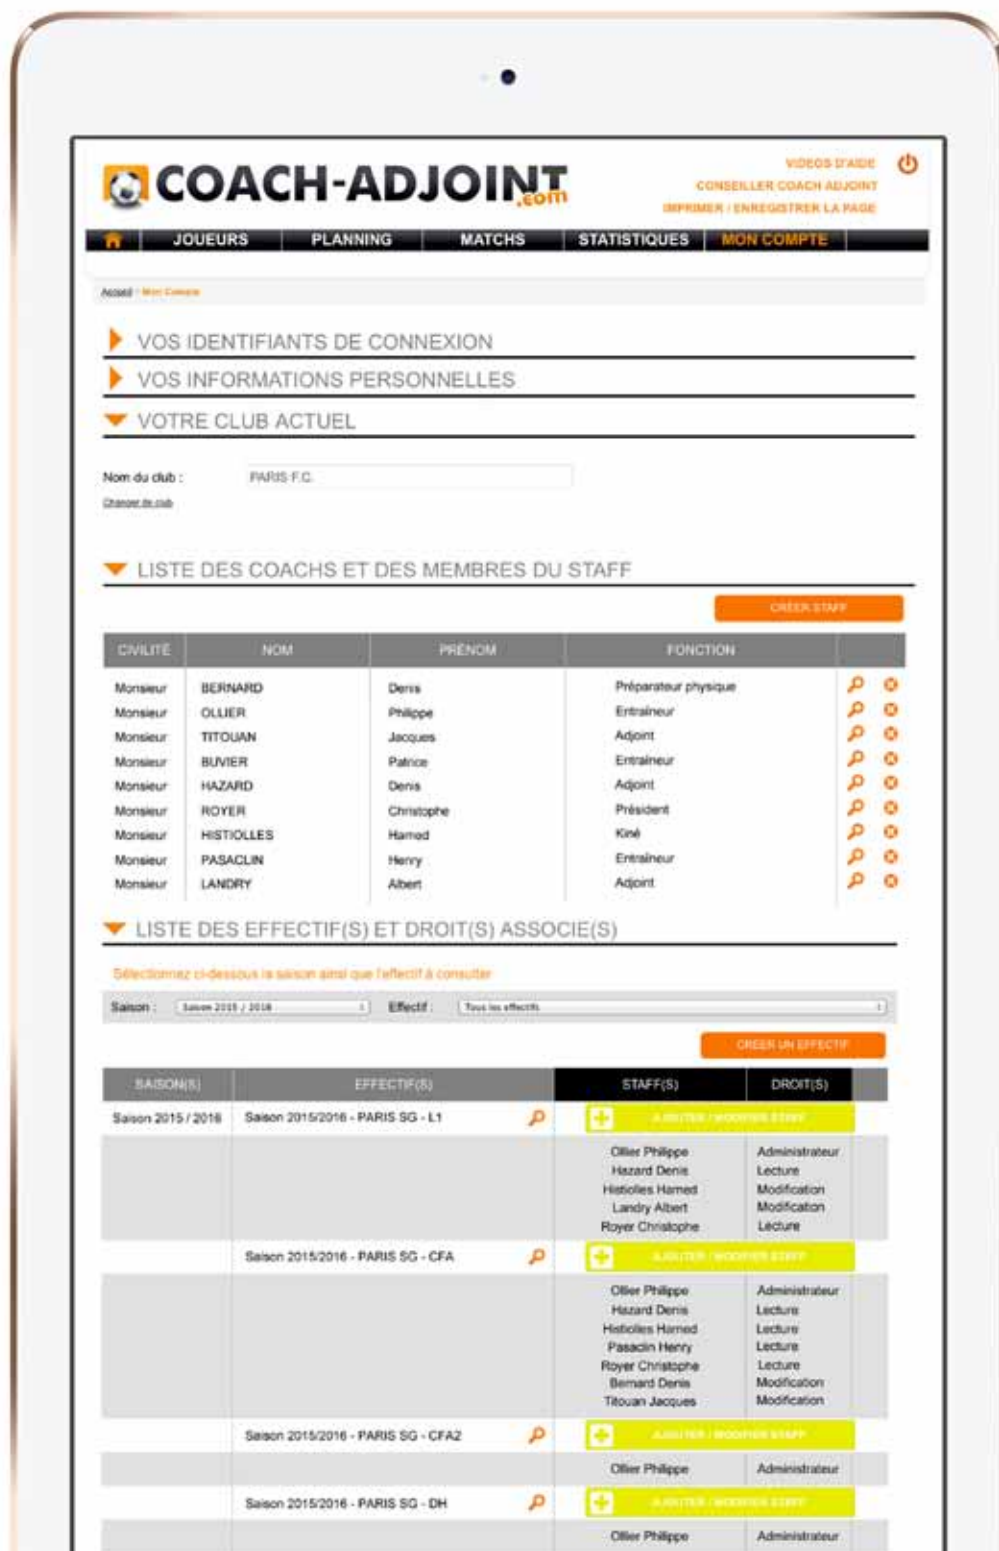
COACH-ADJOINT.com

VIDEOS D'AIDE
CONSEILLER COACH ADJOINT
IMPRIMER / ENREGISTRER LA PAGE

JOUEURS | PLANNING | MATCHS | STATISTIQUES | MON COMPTE

Accueil > Mon Compte

VOS IDENTIFIANTS DE CONNEXION

VOS INFORMATIONS PERSONNELLES

VOTRE CLUB ACTUEL

Nom du club : PARIS F.C.
Changer de club

LISTE DES COACHS ET DES MEMBRES DU STAFF

CRÉER STAFF

| CIVILITÉ | NOM | PRÉNOM | FONCTION |
|---|---|---|---|
| Monsieur | BERNARD | Denis | Préparateur physique |
| Monsieur | OLLIER | Philippe | Entraineur |
| Monsieur | TITOUAN | Jacques | Adjoint |
| Monsieur | BUVIER | Patrice | Entraineur |
| Monsieur | HAZARD | Denis | Adjoint |
| Monsieur | ROYER | Christophe | Président |
| Monsieur | HISTIOLLES | Hamed | Kiné |
| Monsieur | PASACLIN | Henry | Entraineur |
| Monsieur | LANDRY | Albert | Adjoint |

LISTE DES EFFECTIF(S) ET DROIT(S) ASSOCIE(S)

Sélectionnez ci-dessous la saison ainsi que l'effectif à consulter

Saison : Saison 2015 / 2016 Effectif : Tous les effectifs

CRÉER UN EFFECTIF

| SAISON(S) | EFFECTIF(S) | STAFF(S) | DROIT(S) |
|---|---|---|---|
| Saison 2015 / 2016 | Saison 2015/2016 - PARIS SG - L1 | AJOUTER / MODIFIER STAFF | |
| | | Ollier Philippe<br>Hazard Denis<br>Histioles Hamed<br>Landry Albert<br>Royer Christophe | Administrateur<br>Lecture<br>Modification<br>Modification<br>Lecture |
| | Saison 2015/2016 - PARIS SG - CFA | AJOUTER / MODIFIER STAFF | |
| | | Ollier Philippe<br>Hazard Denis<br>Histioles Hamed<br>Pasaclin Henry<br>Royer Christophe<br>Bernard Denis<br>Titouan Jacques | Administrateur<br>Lecture<br>Lecture<br>Lecture<br>Lecture<br>Modification<br>Modification |
| | Saison 2015/2016 - PARIS SG - CFA2 | AJOUTER / MODIFIER STAFF | |
| | | Ollier Philippe | Administrateur |
| | Saison 2015/2016 - PARIS SG - DH | AJOUTER / MODIFIER STAFF | |
| | | Ollier Philippe | Administrateur |